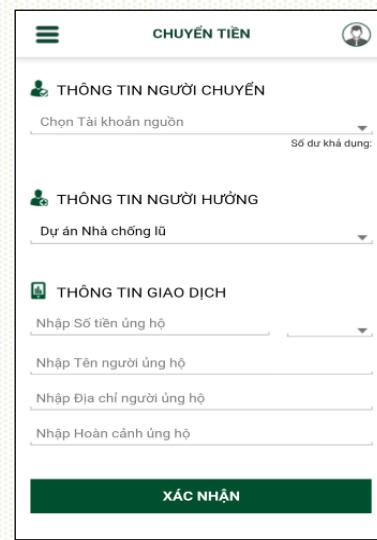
CHUYỂN TIỀN

THÔNG TIN NGƯỜI CHUYỂN

Chọn Tài khoản nguồn

Số dư khả dụng:

THÔNG TIN NGƯỜI HƯỞNG

Dự án Nhà chống lũ

THÔNG TIN GIAO DỊCH

Nhập Số tiền ủng hộ

Nhập Tên người ủng hộ

Nhập Địa chỉ người ủng hộ

Nhập Hoàn cảnh ủng hộ

XÁC NHẬN